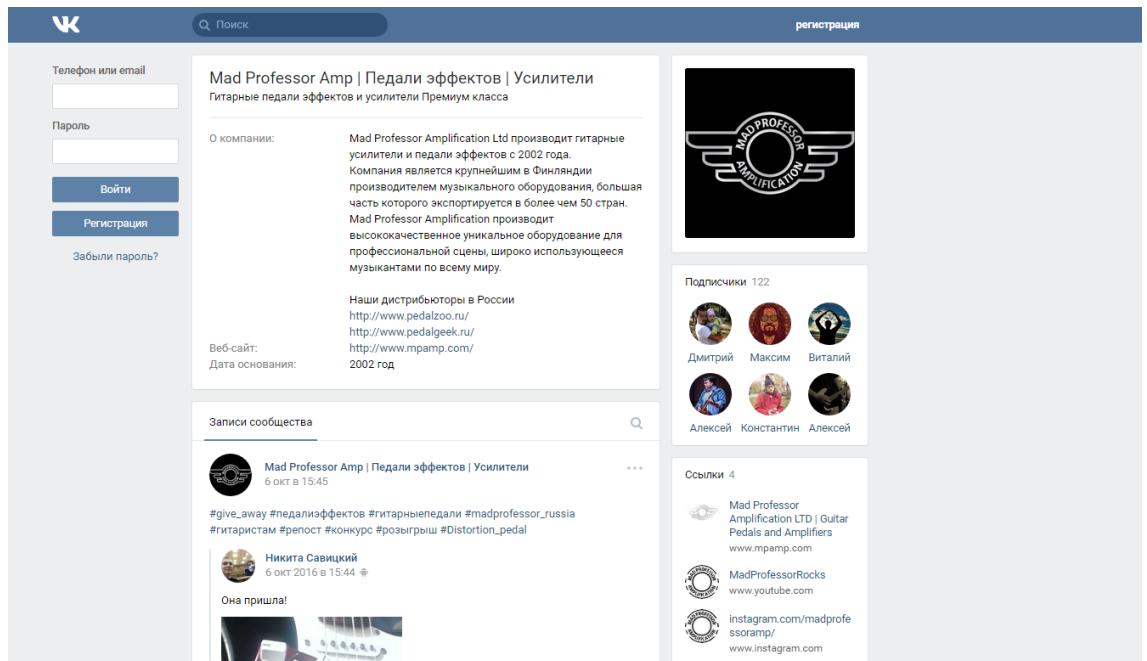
Поиск

регистрация

Телефон или email

Пароль

Войти

Регистрация

Забыли пароль?

Mad Professor Amp | Педали эффектов | Усилители

Гитарные педали эффектов и усилители Премиум класса

О компании: Mad Professor Amplification Ltd производит гитарные усилители и педали эффектов с 2002 года.
Компания является крупнейшим в Финляндии производителем музыкального оборудования, большая часть которого экспортируется в более чем 50 стран.
Mad Professor Amplification производит высококачественное уникальное оборудование для профессиональной сцены, широко использующееся музыкантами по всему миру.

Наши дистрибьюторы в России
http://www.pedalzoo.ru/
http://www.pedalgeek.ru/

Веб-сайт: http://www.mpamp.com/

Дата основания: 2002 год

MAD PROFESSOR AMPLIFICATION

Подписчики 122

Дмитрий Максим Виталий

Алексей Константин Алексей

Записи сообщества

Mad Professor Amp | Педали эффектов | Усилители

6 окт в 15:45

#give_away #педалиэффектов #гитарныепедали #madprofessor_russia #гитаристам #репост #конкурс #розыгрыш #Distortion_pedal

Никита Савицкий

6 окт 2016 в 15:44

Она пришла!

Ссылки 4

Mad Professor Amplification LTD | Guitar Pedals and Amplifiers
www.mpamp.com

MadProfessorRocks
www.youtube.com

instagram.com/madprofessoramp/
www.instagram.com